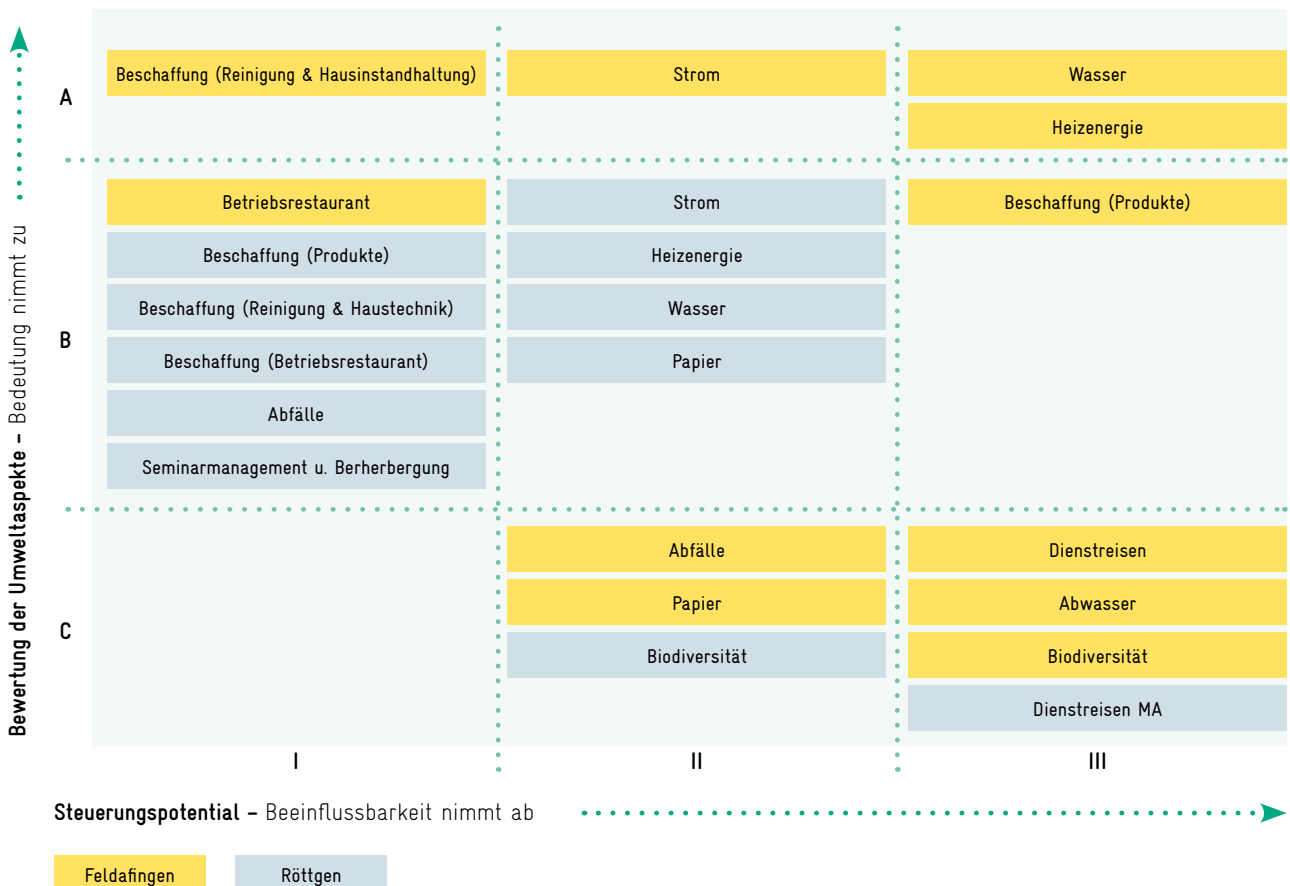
Bewertung der Umweltaspekte – Bedeutung nimmt zu

A

Beschaffung (Reinigung & Hausinstandhaltung)

Strom

Wasser

Heizenergie

B

Betriebsrestaurant

Beschaffung (Produkte)

Beschaffung (Reinigung & Haustechnik)

Beschaffung (Betriebsrestaurant)

Abfälle

Seminarmanagement u. Berherbergung

Strom

Heizenergie

Wasser

Papier

Beschaffung (Produkte)

C

Abfälle

Papier

Biodiversität

Dienstreisen

Abwasser

Biodiversität

Dienstreisen MA

I

II

III

Steuerungspotential – Beeinflussbarkeit nimmt ab

Feldafingen

Röttgen